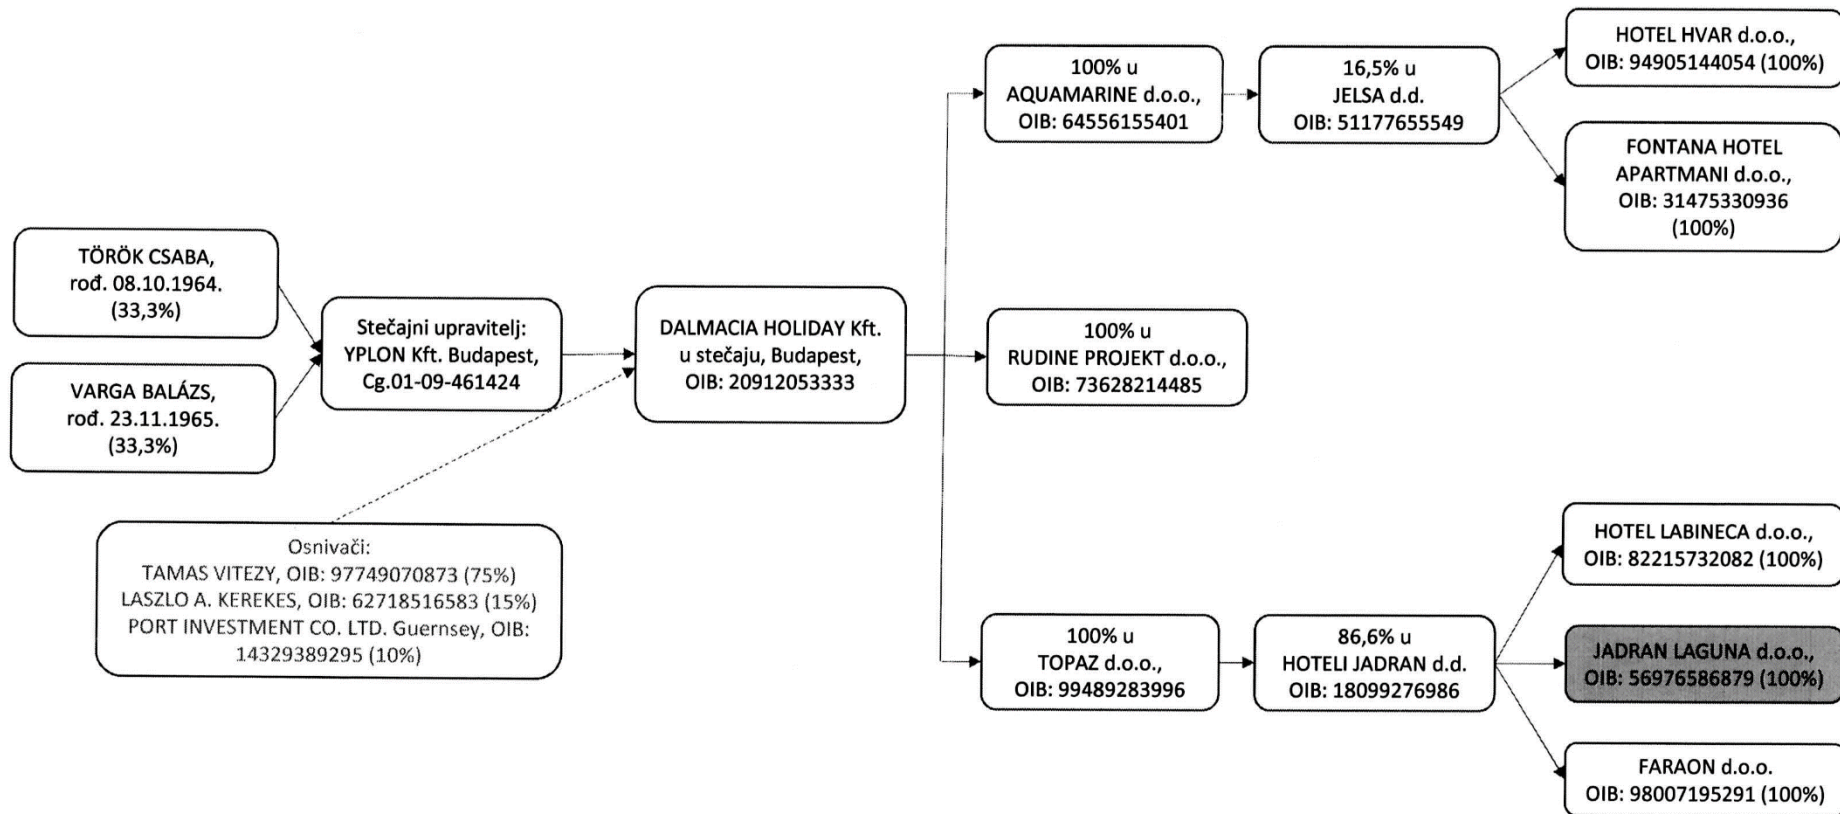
TÖRÖK CSABA, rođ. 08.10.1964. (33,3%)

VARGA BALÁZS, rođ. 23.11.1965. (33,3%)

Stečajni upravitelj: YPLON Kft. Budapest, Cg.01-09-461424

Osnivači:
TAMAS VITEZY, OIB: 97749070873 (75%)
LASZLO A. KEREKES, OIB: 62718516583 (15%)
PORT INVESTMENT CO. LTD. Guernsey, OIB: 14329389295 (10%)

DALMACIA HOLIDAY Kft. u stečaju, Budapest, OIB: 20912053333

100% u AQUAMARINE d.o.o., OIB: 64556155401

16,5% u JELSA d.d. OIB: 51177655549

HOTEL HVAR d.o.o., OIB: 94905144054 (100%)

FONTANA HOTEL APARTMANI d.o.o., OIB: 31475330936 (100%)

100% u RUDINE PROJEKT d.o.o., OIB: 73628214485

100% u TOPAZ d.o.o., OIB: 99489283996

86,6% u HOTELI JADRAN d.d. OIB: 18099276986

HOTEL LABINECA d.o.o., OIB: 82215732082 (100%)

JADRAN LAGUNA d.o.o., OIB: 56976586879 (100%)

FARAON d.o.o. OIB: 98007195291 (100%)